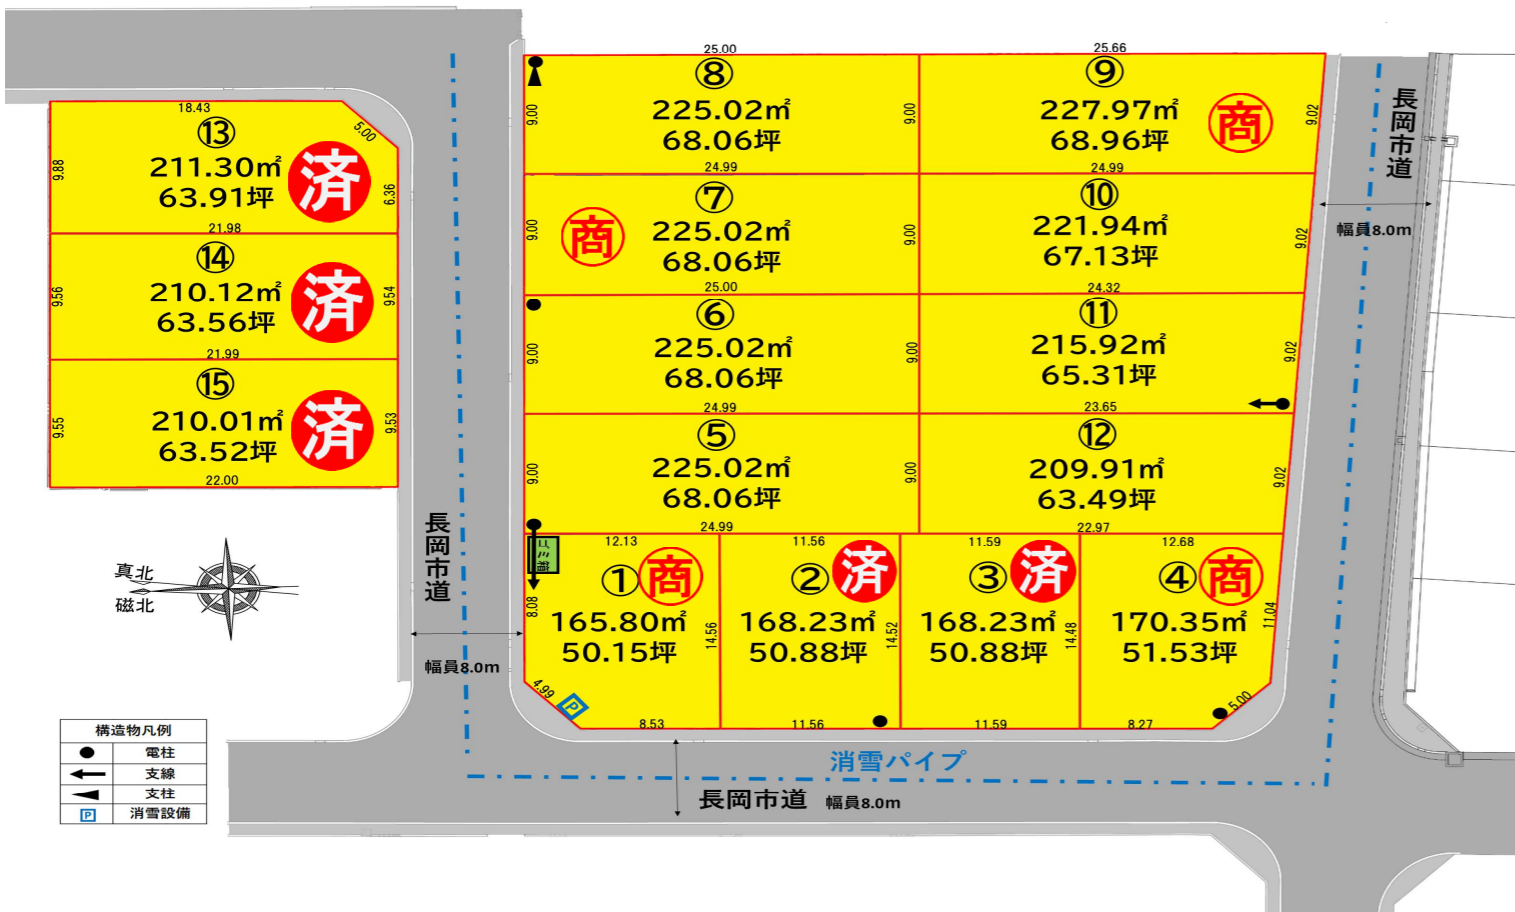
18.43
⑬
211.30㎡
63.91坪
済
9.88
5.00
6.36
21.98
⑭
210.12㎡
63.56坪
済
9.56
9.54
21.99
⑮
210.01㎡
63.52坪
済
9.55
9.53
22.00

25.00
⑧
225.02㎡
68.06坪
9.00
9.00
24.99
25.66
⑨
227.97㎡
68.96坪
商
9.02
24.99
⑦
225.02㎡
68.06坪
商
9.00
9.00
25.00
⑩
221.94㎡
67.13坪
9.02
24.32
⑥
225.02㎡
68.06坪
9.00
9.00
24.99
⑪
215.92㎡
65.31坪
9.02
23.65
⑤
225.02㎡
68.06坪
9.00
9.00
24.99
⑫
209.91㎡
63.49坪
9.02
22.97

12.13
①商
165.80㎡
50.15坪
8.08
14.56
4.99
8.53
11.56
②済
168.23㎡
50.88坪
14.52
11.56
11.59
③済
168.23㎡
50.88坪
14.48
11.59
12.68
④商
170.35㎡
51.53坪
11.04
5.00
8.27

長岡市道
幅員8.0m
長岡市道
幅員8.0m
長岡市道 幅員8.0m
消雪パイプ
真北
磁北

| 構造物凡例 | |
|---|---|
| ● | 電柱 |
| ← | 支線 |
| ◀ | 支柱 |
| P | 消雪設備 |